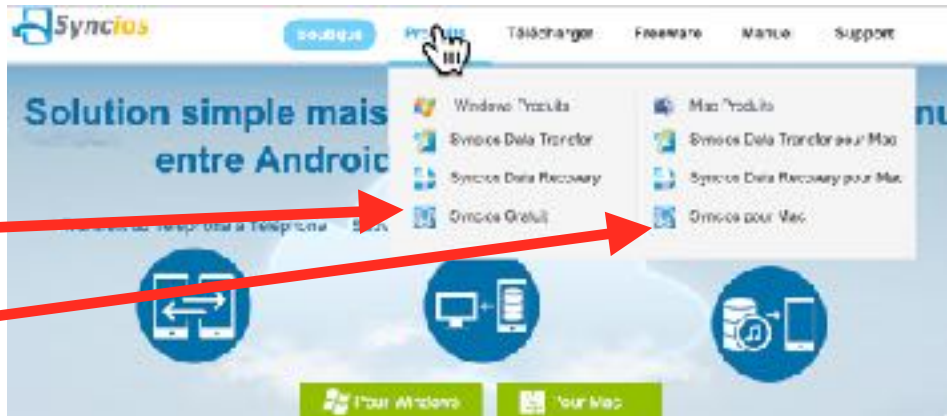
Syncios

Boutique Produits Télécharger Freeware Manuel Support

Solution simple mais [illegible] nu entre Androic

Windows Produits
Syncios Data Transfer
Syncios Data Recovery
Syncios Gratuit

Mac Produits
Syncios Data Transfer pour Mac
Syncios Data Recovery pour Mac
Syncios pour Mac

Pour Windows
Pour Mac